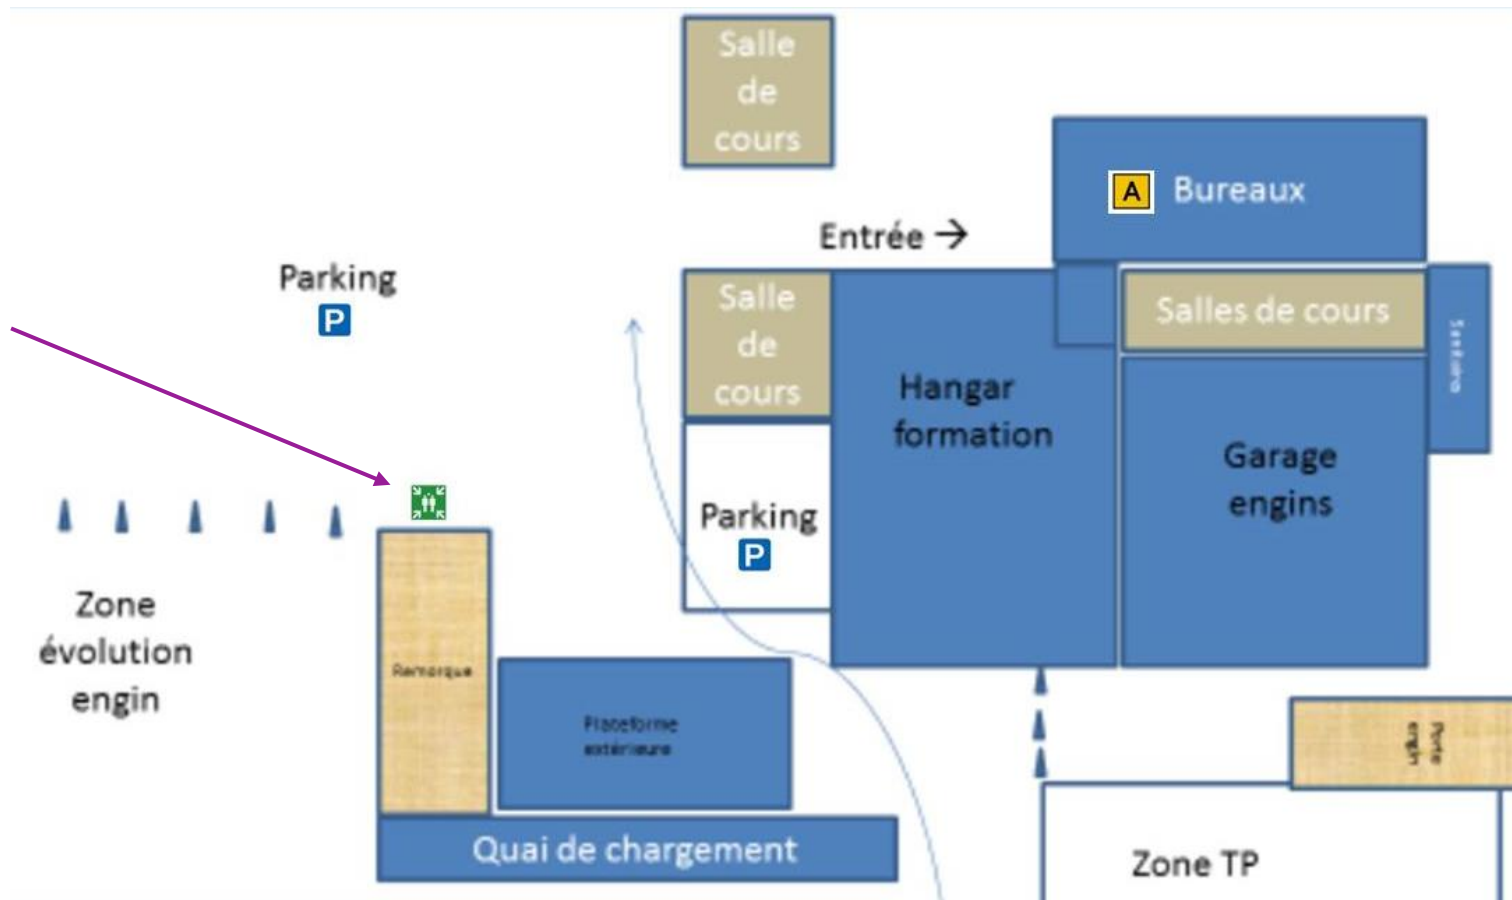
Salle de cours

A Bureaux

Entrée →

Parking
P

Salle de cours

Salles de cours

Sanitaires

Hangar formation

Garage engins

Parking
P

Zone évolution engin

Remorque

Plateforme extérieure

Porte engin

Quai de chargement

Zone TP